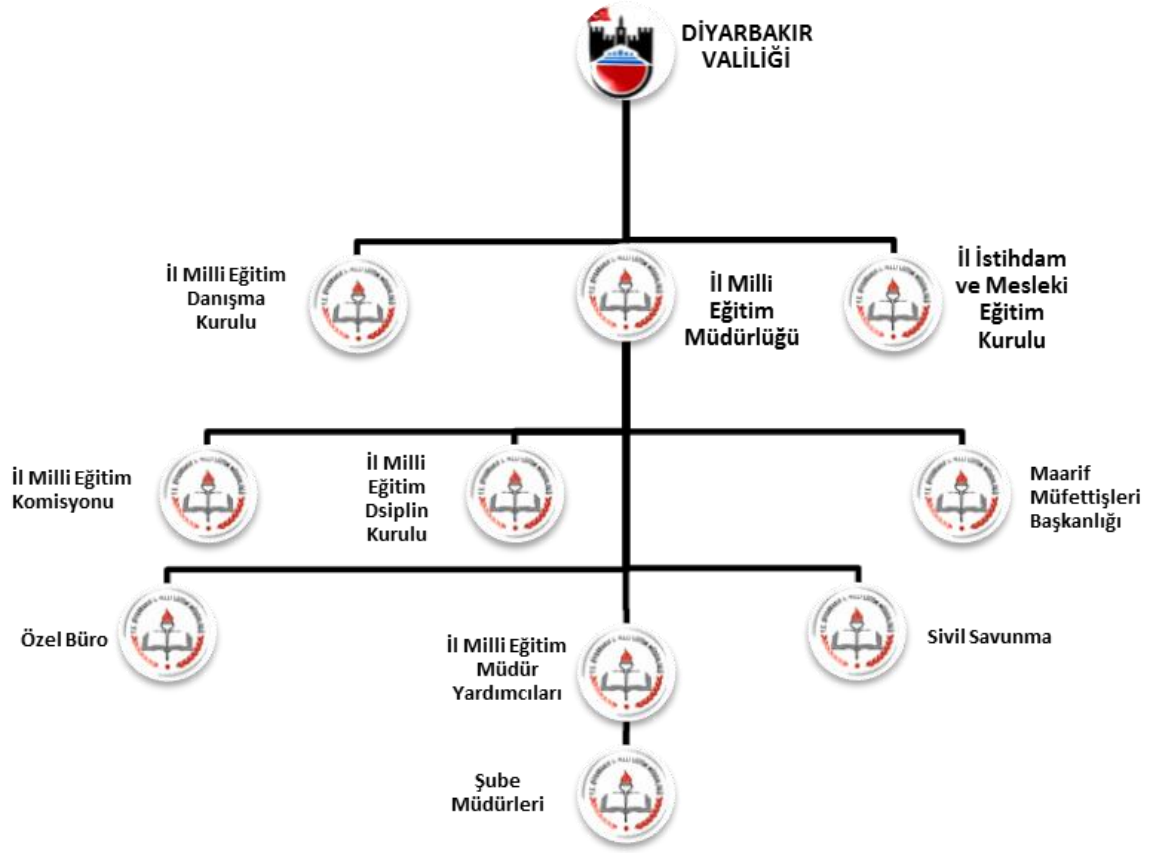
DİYARBAKIR VALİLİĞİ

İl Milli Eğitim Danışma Kurulu

İl Milli Eğitim Müdürlüğü

İl İstihdam ve Mesleki Eğitim Kurulu

İl Milli Eğitim Komisyonu

İl Milli Eğitim Dsiplin Kurulu

Maarif Müfettişleri Başkanlığı

Özel Büro

İl Milli Eğitim Müdür Yardımcıları

Sivil Savunma

Şube Müdürleri